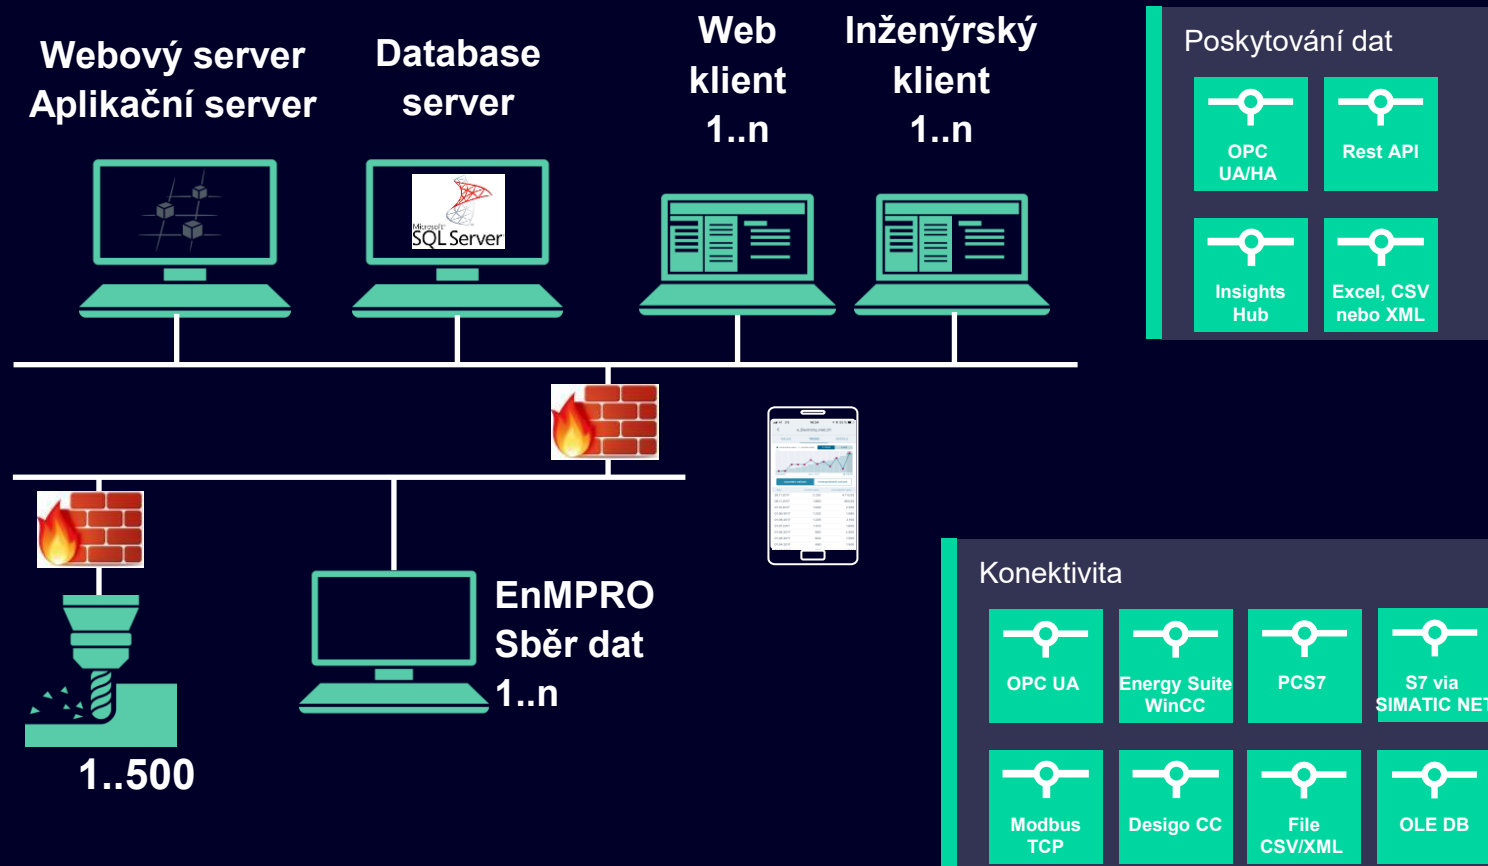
Webový server
Aplikační server

Database
server

Microsoft SQL Server

Web
klient
1..n

Inženýrský
klient
1..n

Poskytování dat

OPC UA/HA

Rest API

Insights Hub

Excel, CSV nebo XML

EnMPRO
Sběr dat
1..n

1..500

Konektivita

OPC UA

Energy Suite WinCC

PCS7

S7 via SIMATIC NET

Modbus TCP

Desigo CC

File CSV/XML

OLE DB